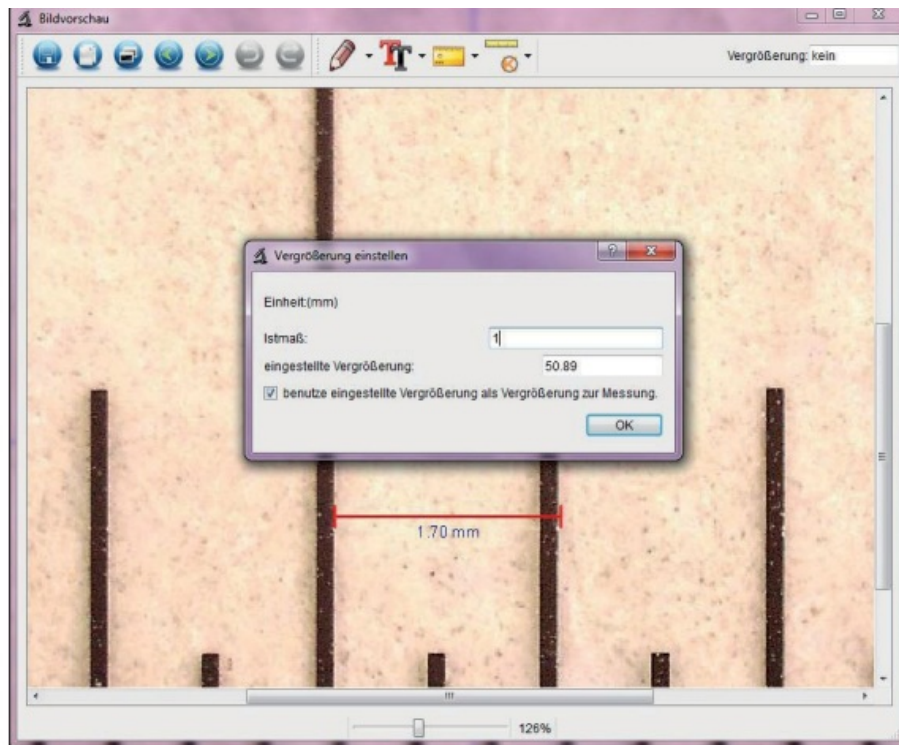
Bildvorschau

Vergrößerung: kein

Vergrößerung einstellen

Einheit:(mm)

Istmaß: 1

eingestellte Vergrößerung: 50.89

benutze eingestellte Vergrößerung als Vergrößerung zur Messung.

OK

1.70 mm

126%